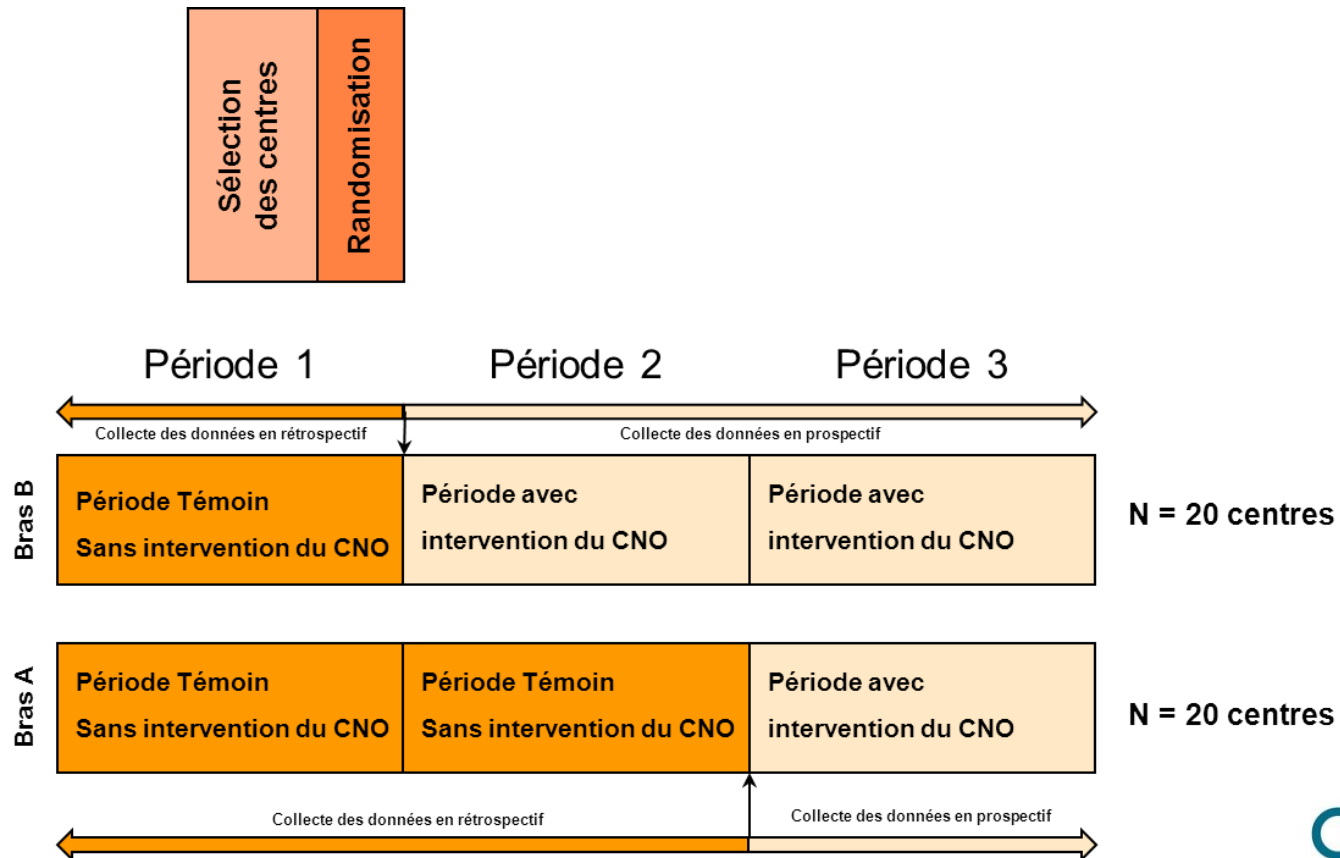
Sélection des centres

Randomisation

Période 1 Période 2 Période 3

Collecte des données en rétrospectif

Collecte des données en prospectif

Bras B

| Période Témoin Sans intervention du CNO | Période avec intervention du CNO | Période avec intervention du CNO |
|---|---|---|

N = 20 centres

Bras A

| Période Témoin Sans intervention du CNO | Période Témoin Sans intervention du CNO | Période avec intervention du CNO |
|---|---|---|

N = 20 centres

Collecte des données en rétrospectif

Collecte des données en prospectif